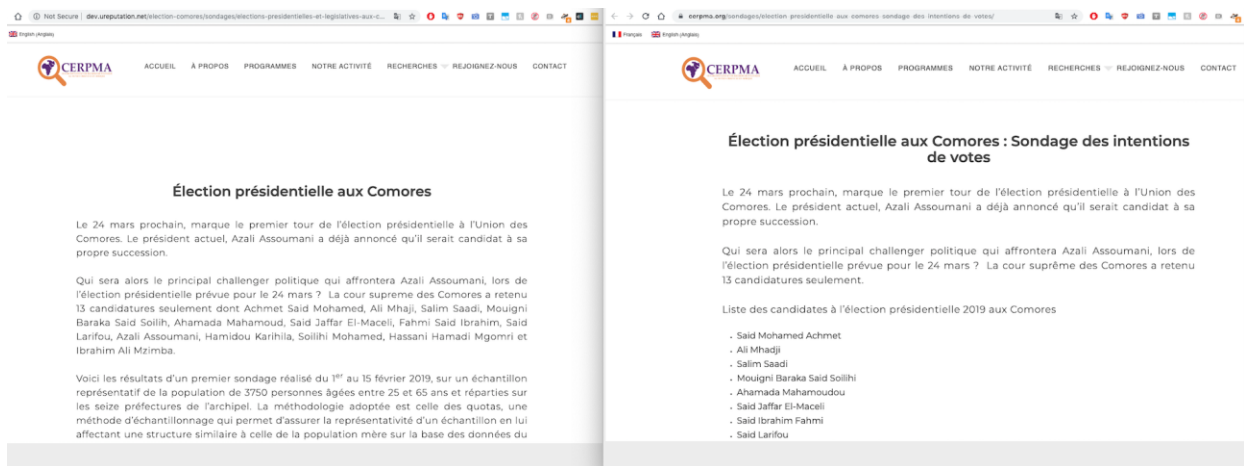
Not Secure | dev.ureputation.net/election-comores/sondages/elections-presidentielles-et-legislatives-aux-c...

English (Anglais)

CERPMA

ACCUEIL À PROPOS PROGRAMMES NOTRE ACTIVITÉ RECHERCHES REJOIGNEZ-NOUS CONTACT

Élection présidentielle aux Comores

Le 24 mars prochain, marque le premier tour de l'élection présidentielle à l'Union des Comores. Le président actuel, Azali Assoumani a déjà annoncé qu'il serait candidat à sa propre succession.

Qui sera alors le principal challenger politique qui affrontera Azali Assoumani, lors de l'élection présidentielle prévue pour le 24 mars ? La cour supreme des Comores a retenu 13 candidatures seulement dont Achmet Said Mohamed, Ali Mhaji, Salim Saadi, Mouigni Baraka Said Soilih, Ahamada Mahamoud, Said Jaffar El-Maceli, Fahmi Said Ibrahim, Said Larifou, Azali Assoumani, Hamidou Karihila, Soilihi Mohamed, Hassani Hamadi Mgomri et Ibrahim Ali Mzimba.

Voici les résultats d'un premier sondage réalisé du 1$^{er}$ au 15 février 2019, sur un échantillon représentatif de la population de 3750 personnes âgées entre 25 et 65 ans et réparties sur les seize préfectures de l'archipel. La méthodologie adoptée est celle des quotas, une méthode d'échantillonnage qui permet d'assurer la représentativité d'un échantillon en lui affectant une structure similaire à celle de la population mère sur la base des données du

cerpma.org/sondages/election-presidentielle-aux-comores-sondage-des-intentions-de-votes/

Français English (Anglais)

CERPMA

ACCUEIL À PROPOS PROGRAMMES NOTRE ACTIVITÉ RECHERCHES REJOIGNEZ-NOUS CONTACT

Élection présidentielle aux Comores : Sondage des intentions de votes

Le 24 mars prochain, marque le premier tour de l'élection présidentielle à l'Union des Comores. Le président actuel, Azali Assoumani a déjà annoncé qu'il serait candidat à sa propre succession.

Qui sera alors le principal challenger politique qui affrontera Azali Assoumani, lors de l'élection présidentielle prévue pour le 24 mars ? La cour suprême des Comores a retenu 13 candidatures seulement.

Liste des candidates à l'élection présidentielle 2019 aux Comores

- Said Mohamed Achmet
- Ali Mhadji
- Salim Saadi
- Mouigni Baraka Said Soilihi
- Ahamada Mahamoudou
- Said Jaffar El-Maceli
- Said Ibrahim Fahmi
- Said Larifou